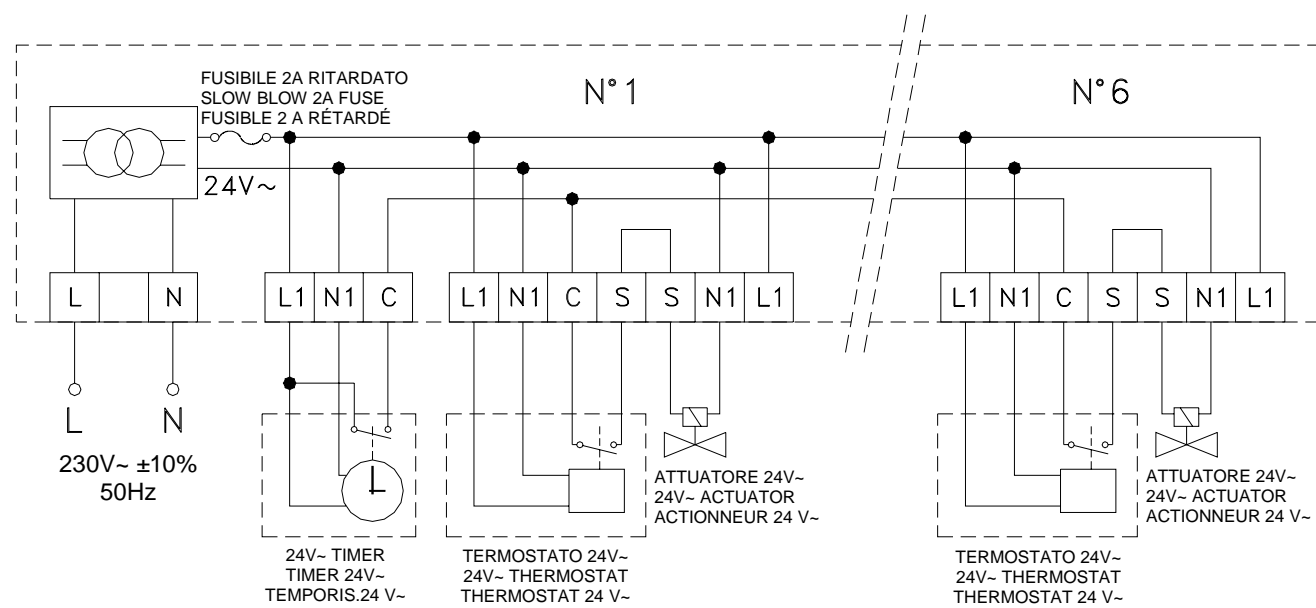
FUSIBILE 2A RITARDATO
SLOW BLOW 2A FUSE
FUSIBLE 2 A RÉTARDÉ

N°1

N°6

24V~

L N

L1 N1 C

L1 N1 C S S N1 L1

L1 N1 C S S N1 L1

L N

230V~ ±10%
50Hz

24V~ TIMER
TIMER 24V~
TEMPORIS.24 V~

TERMOSTATO 24V~
24V~ THERMOSTAT
THERMOSTAT 24 V~

ATTUATORE 24V~
24V~ ACTUATOR
ACTIONNEUR 24 V~

TERMOSTATO 24V~
24V~ THERMOSTAT
THERMOSTAT 24 V~

ATTUATORE 24V~
24V~ ACTUATOR
ACTIONNEUR 24 V~